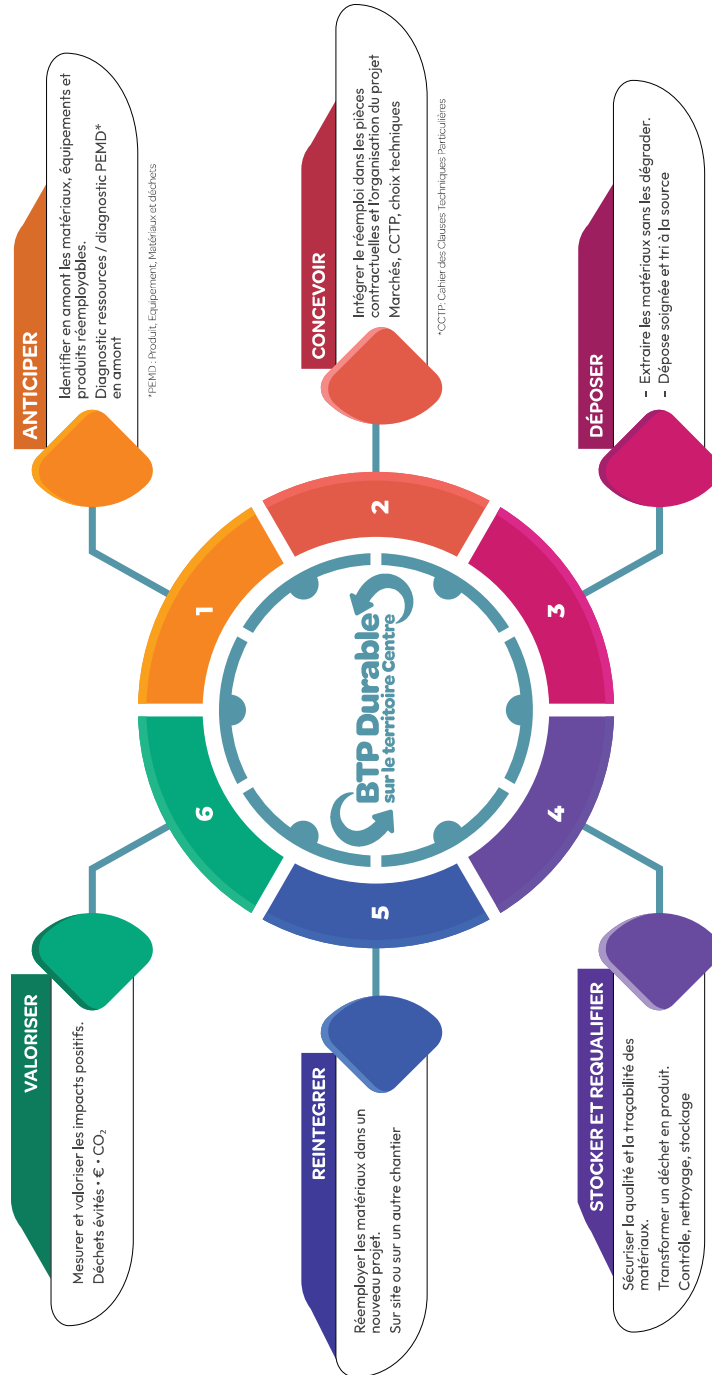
ANTICIPER

Identifier en amont les matériaux, équipements et produits réemployables.
Diagnostic ressources / diagnostic PEMD* en amont

*PEMD : Produit, Equipement, Matériaux et déchets

CONCEVOIR

Intégrer le réemploi dans les pièces contractuelles et l'organisation du projet
Marchés, CCTP, choix techniques

*CCTP: Cahier des Clauses Techniques Particulières

DÉPOSER

- Extraire les matériaux sans les dégrader.
- Dépose soignée et tri à la source

1

2

3

4

5

6

BTP Durable
sur le territoire Centre

VALORISER

Mesurer et valoriser les impacts positifs.
Déchets évités • € • $CO_2$

REINTEGRER

Réemployer les matériaux dans un nouveau projet.
Sur site ou sur un autre chantier

STOCKER ET REQUALIFIER

Sécuriser la qualité et la traçabilité des matériaux.
Transformer un déchet en produit.
Contrôle, nettoyage, stockage